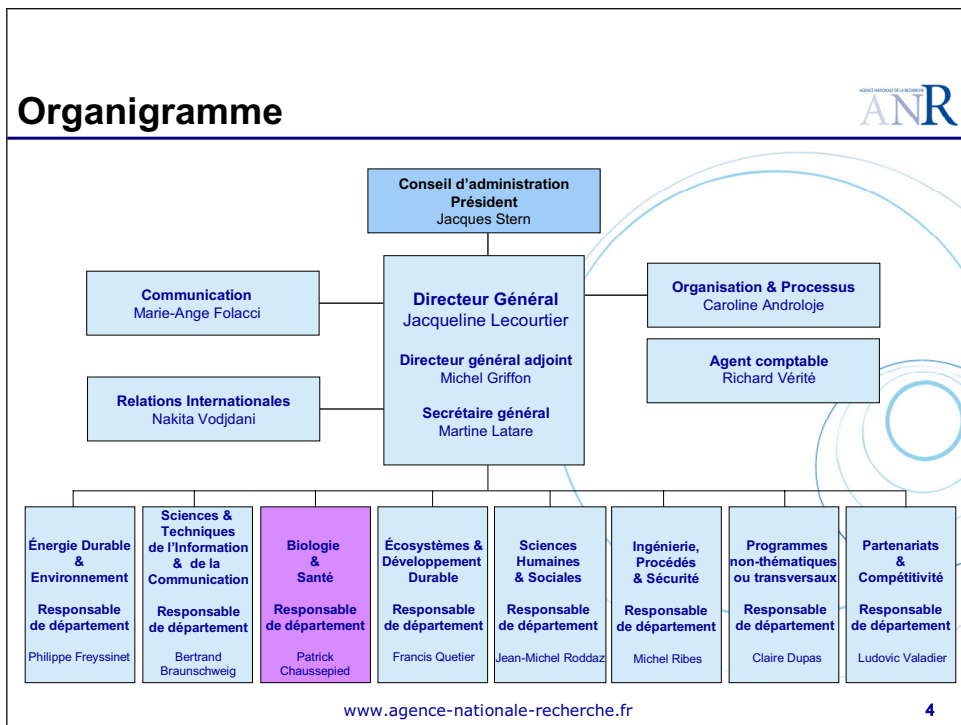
Organigramme

AGENCE NATIONALE DE LA RECHERCHE
ANR

Conseil d'administration
Président
Jacques Stern

Communication
Marie-Ange Folacci

Directeur Général
Jacqueline Lecourtier

Directeur général adjoint
Michel Griffon

Secrétaire général
Martine Latare

Organisation & Processus
Caroline Androloje

Agent comptable
Richard Vérité

Relations Internationales
Nakita Vodjdani

Énergie Durable & Environnement
Responsable de département
Philippe Freyssinet

Sciences & Techniques de l'Information & de la Communication
Responsable de département
Bertrand Braunschweig

Biologie & Santé
Responsable de département
Patrick Chaussepied

Écosystèmes & Développement Durable
Responsable de département
Francis Quetier

Sciences Humaines & Sociales
Responsable de département
Jean-Michel Roddaz

Ingénierie, Procédés & Sécurité
Responsable de département
Michel Ribes

Programmes non-thématiques ou transversaux
Responsable de département
Claire Dupas

Partenariats & Compétitivité
Responsable de département
Ludovic Valadier

www.agence-nationale-recherche.fr

4